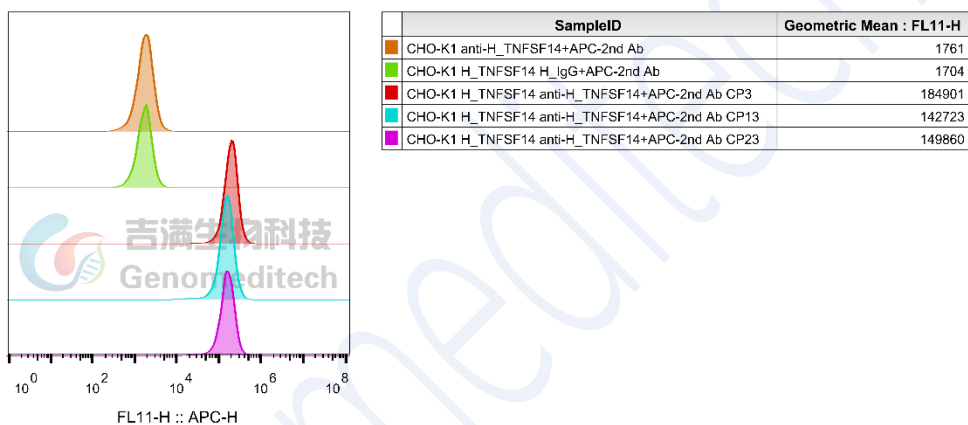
吉满生物科技
Genomeditech

$10^0$ $10^2$ $10^4$ $10^6$ $10^8$

FL11-H :: APC-H

| | SampleID | Geometric Mean : FL11-H |
|---|---|---|
| | CHO-K1 anti-H_TNFSF14+APC-2nd Ab | 1761 |
| | CHO-K1 H_TNFSF14 H_IgG+APC-2nd Ab | 1704 |
| | CHO-K1 H_TNFSF14 anti-H_TNFSF14+APC-2nd Ab CP3 | 184901 |
| | CHO-K1 H_TNFSF14 anti-H_TNFSF14+APC-2nd Ab CP13 | 142723 |
| | CHO-K1 H_TNFSF14 anti-H_TNFSF14+APC-2nd Ab CP23 | 149860 |

Genomeditech